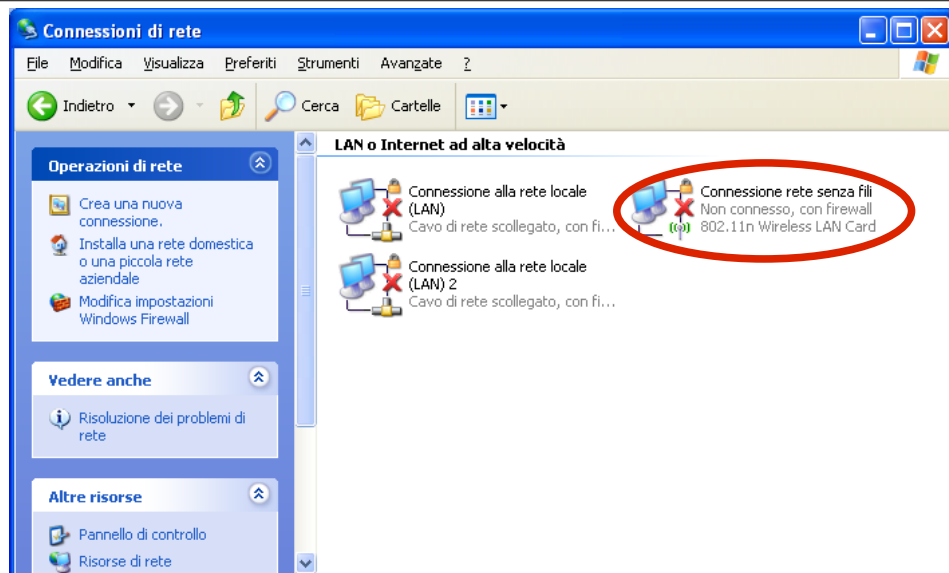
Connessioni di rete

File Modifica Visualizza Preferiti Strumenti Avanzate ?

Indietro Cerca Cartelle

Operazioni di rete

Crea una nuova connessione.

Installa una rete domestica o una piccola rete aziendale

Modifica impostazioni Windows Firewall

Vedere anche

Risoluzione dei problemi di rete

Altre risorse

Pannello di controllo

Risorse di rete

LAN o Internet ad alta velocità

Connessione alla rete locale (LAN)
Cavo di rete scollegato, con fi...

Connessione rete senza fili
Non connesso, con firewall
802.11n Wireless LAN Card

Connessione alla rete locale (LAN) 2
Cavo di rete scollegato, con fi...